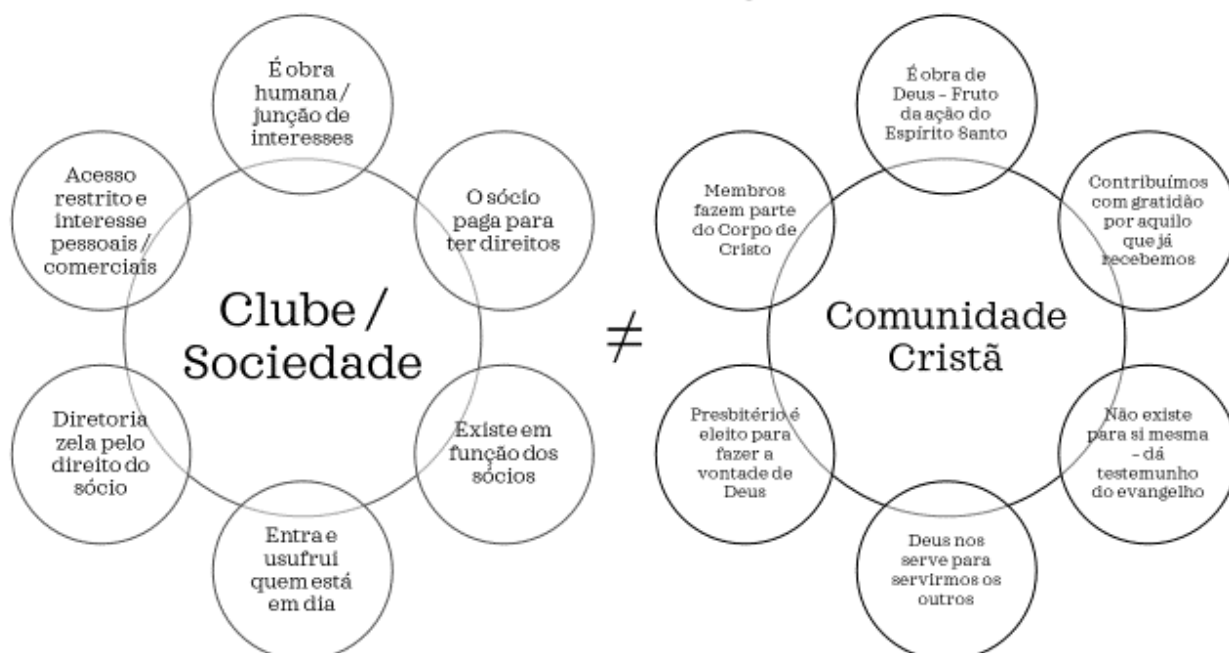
Clube / Sociedade

É obra humana / junção de interesses

O sócio paga para ter direitos

Existe em função dos sócios

Entra e usufrui quem está em dia

Diretoria zela pelo direito do sócio

Acesso restrito e interesse pessoais / comerciais

$\neq$

Comunidade Cristã

É obra de Deus - Fruto da ação do Espírito Santo

Contribuímos com gratidão por aquilo que já recebemos

Não existe para si mesma - dá testemunho do evangelho

Deus nos serve para servirmos os outros

Presbitério é eleito para fazer a vontade de Deus

Membros fazem parte do Corpo de Cristo